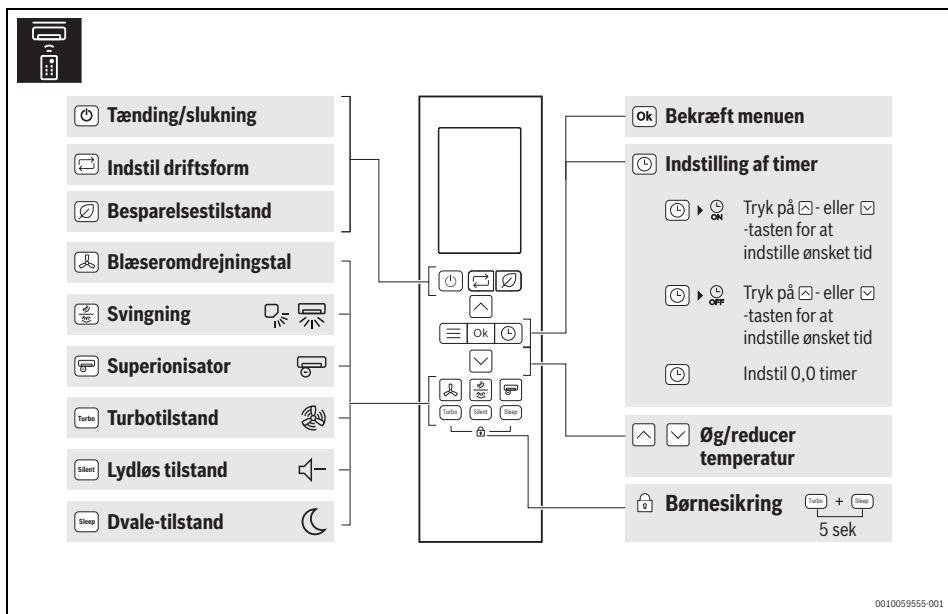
Tænding/slukning

Indstil driftsform

Besparelsestilstand

Blæseromdrejningstal

Svingning

Superionisator

Turbo Turbotilstand

Silent Lydløs tilstand

Sleep Dvale-tilstand

Ok

Turbo Silent Sleep

Ok Bekræft menuen

Indstilling af timer

ON Tryk på - eller -tasten for at indstille ønsket tid

OFF Tryk på - eller -tasten for at indstille ønsket tid

Indstil 0,0 timer

Øg/reducer temperatur

Børnesikring Turbo + Sleep 5 sek

0010059555-001